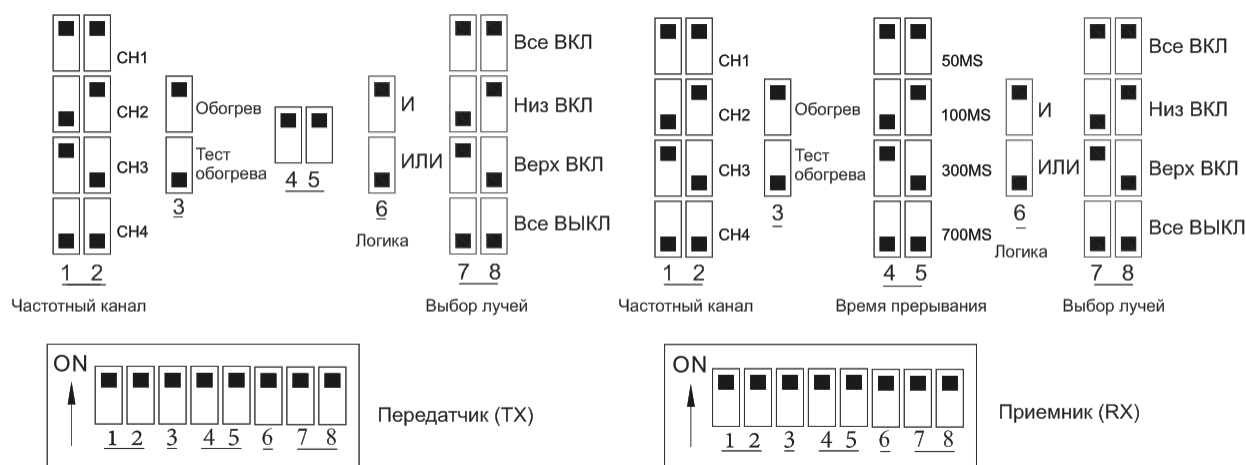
CH1
CH2
CH3
CH4
1 2
Частотный канал

Обогрев
Тест обогрева
3

4 5

И
ИЛИ
6
Логика

Все ВКЛ
Низ ВКЛ
Верх ВКЛ
Все ВЫКЛ
7 8
Выбор лучей

CH1
CH2
CH3
CH4
1 2
Частотный канал

Обогрев
Тест обогрева
3

50MS
100MS
300MS
700MS
4 5
Время прерывания

И
ИЛИ
6
Логика

Все ВКЛ
Низ ВКЛ
Верх ВКЛ
Все ВЫКЛ
7 8
Выбор лучей

ON
1 2 3 4 5 6 7 8
Передатчик (TX)

ON
1 2 3 4 5 6 7 8
Приемник (RX)